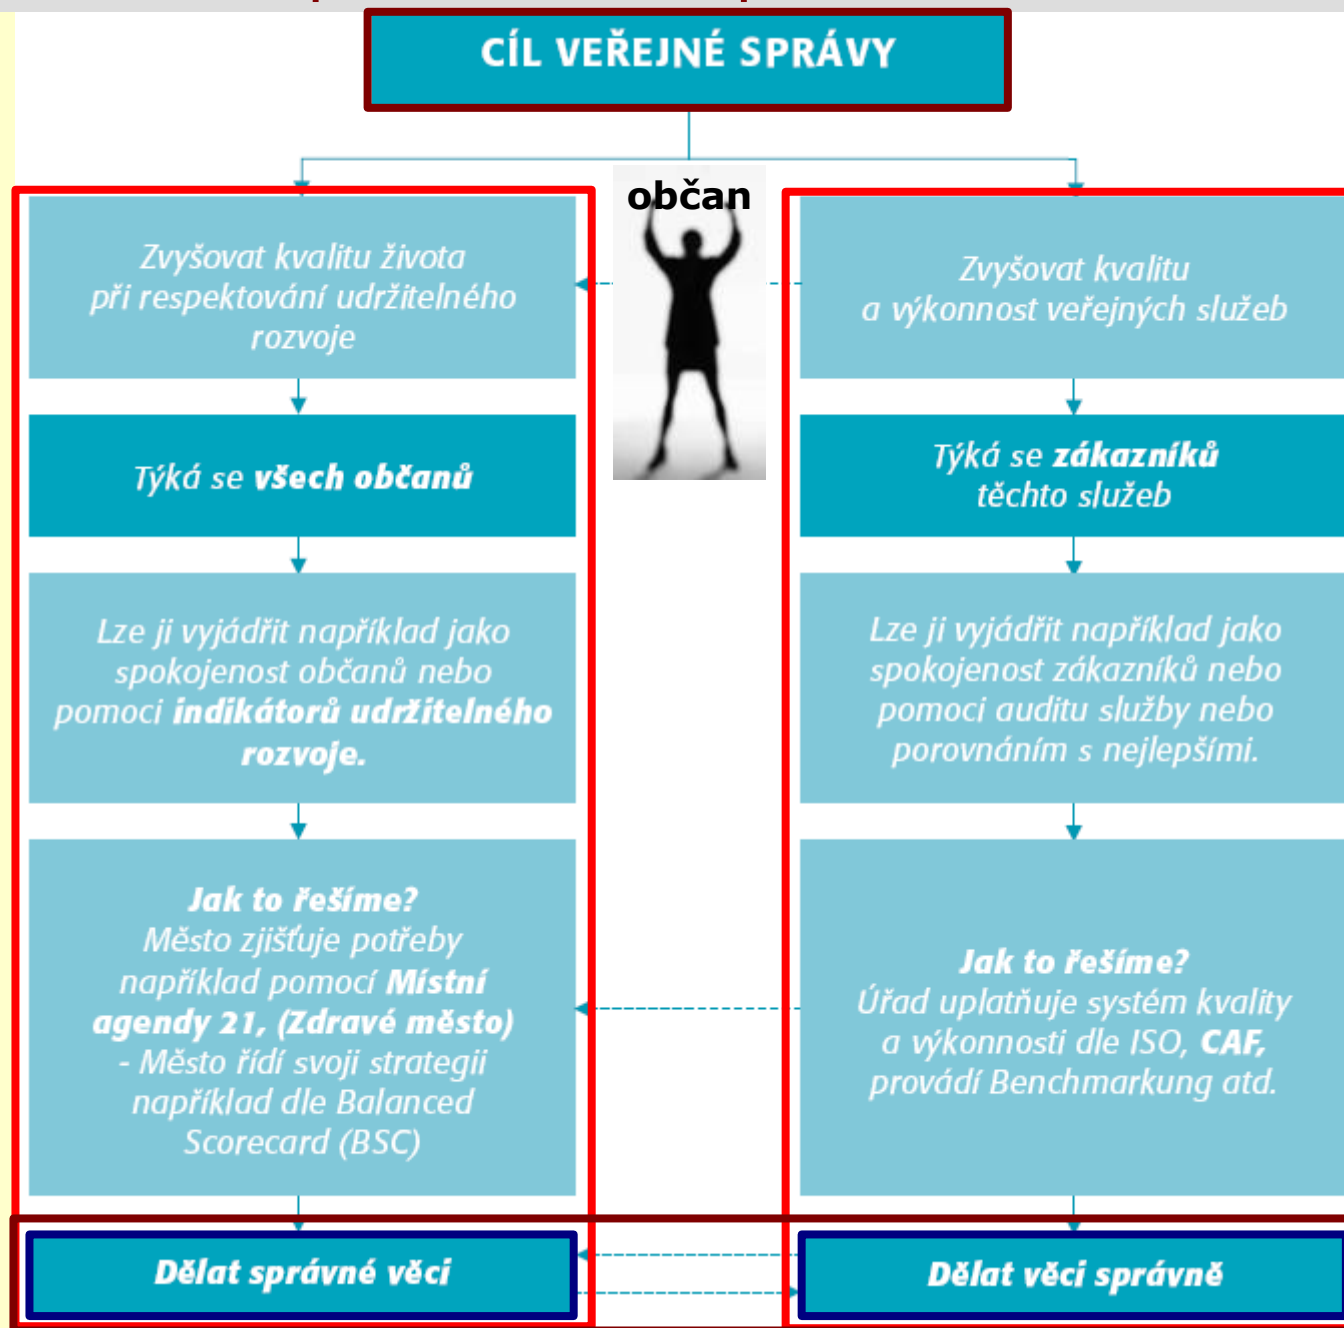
CÍL VEŘEJNÉ SPRÁVY

občan

Zvyšovat kvalitu života při respektování udržitelného rozvoje

Týká se všech občanů

Lze ji vyjádřit například jako spokojenost občanů nebo pomoci indikátorů udržitelného rozvoje.

Jak to řešíme?
Město zjišťuje potřeby například pomocí Místní agendy 21, (Zdravé město) - Město řídí svoji strategii například dle Balanced Scorecard (BSC)

Dělat správné věci

Zvyšovat kvalitu a výkonnost veřejných služeb

Týká se zákazníků těchto služeb

Lze ji vyjádřit například jako spokojenost zákazníků nebo pomoci auditu služby nebo porovnáním s nejlepšími.

Jak to řešíme?
Úřad uplatňuje systém kvality a výkonnosti dle ISO, CAF, provádí Benchmarkung atd.

Dělat věci správně